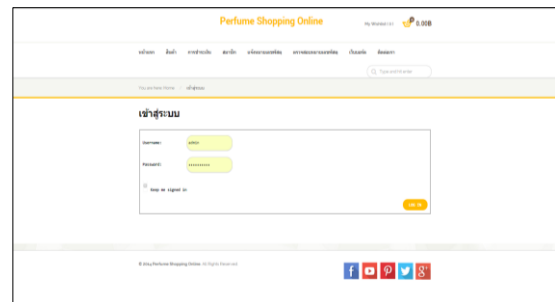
Perfume Shopping Online

My Wishlist (0)

0

0.00B

หน้าแรก สินค้า การชำระเงิน สมาชิก แจ้งการชำระเงิน ตรวจสอบสถานะการสั่งซื้อ เว็บบอร์ด ติดต่อเรา

Type and hit enter

You are here: Home / เข้าสู่ระบบ

เข้าสู่ระบบ

Username: admin

Password: ••••••••••

Keep me signed in

Log in

© 2014 Perfume Shopping Online. All Rights Reserved.